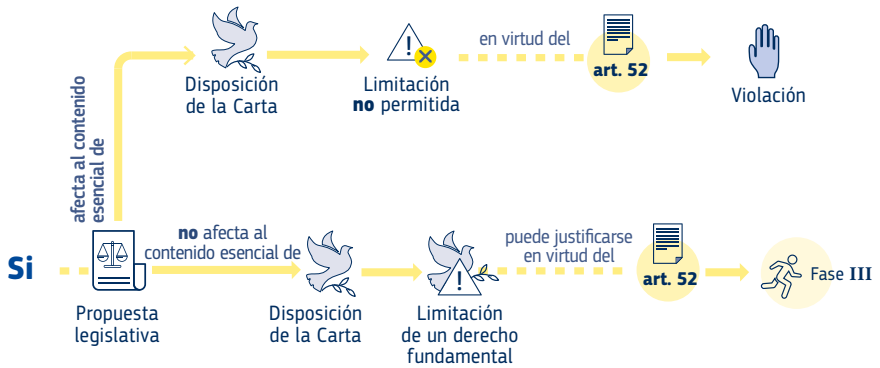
Disposición de la Carta

Limitación **no** permitida

en virtud del

art. 52

Violación

afecta al contenido esencial de

Sí

Propuesta legislativa

**no** afecta al contenido esencial de

Disposición de la Carta

Limitación de un derecho fundamental

puede justificarse en virtud del

art. 52

Fase III